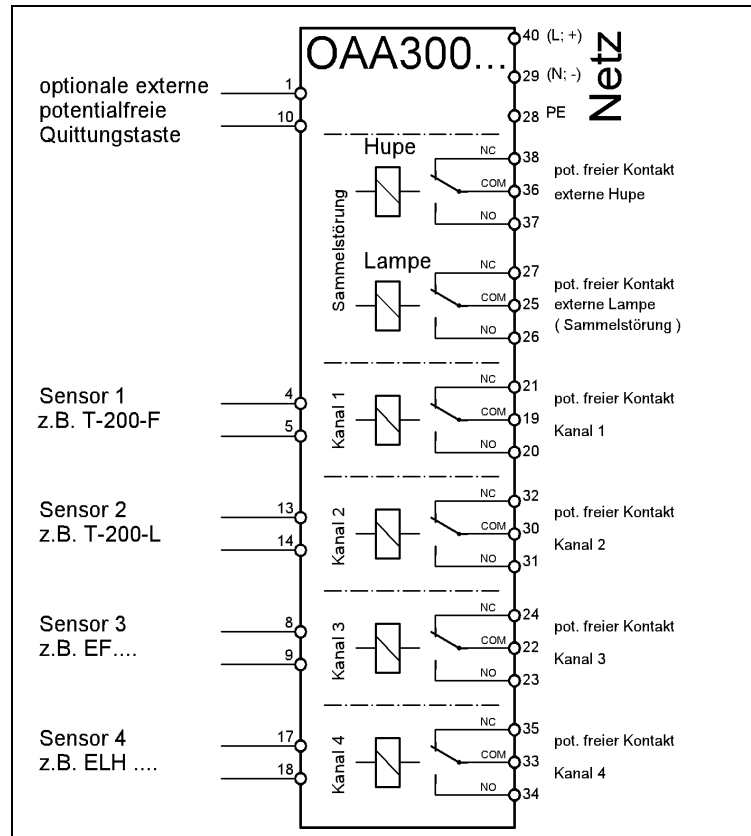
OAA300...

40 (L; +)
29 (N; -)
28 PE
Netz

optionale externe potentialfreie Quittungstaste
1
10

Hupe
Sammelstörung
NC 38
COM 36
NO 37
pot. freier Kontakt
externe Hupe

Lampe
NC 27
COM 25
NO 26
pot. freier Kontakt
externe Lampe
( Sammelstörung )

Sensor 1
z.B. T-200-F
4
5
Kanal 1
NC 21
COM 19
NO 20
pot. freier Kontakt
Kanal 1

Sensor 2
z.B. T-200-L
13
14
Kanal 2
NC 32
COM 30
NO 31
pot. freier Kontakt
Kanal 2

Sensor 3
z.B. EF....
8
9
Kanal 3
NC 24
COM 22
NO 23
pot. freier Kontakt
Kanal 3

Sensor 4
z.B. ELH ....
17
18
Kanal 4
NC 35
COM 33
NO 34
pot. freier Kontakt
Kanal 4